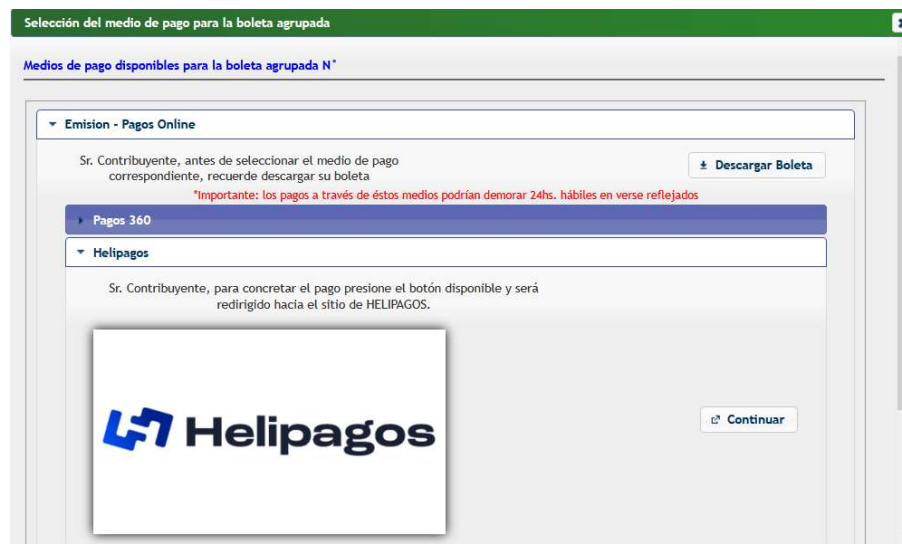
Selección del medio de pago para la boleta agrupada

Medios de pago disponibles para la boleta agrupada N°

Emision - Pagos Online

Sr. Contribuyente, antes de seleccionar el medio de pago correspondiente, recuerde descargar su boleta

Descargar Boleta

*Importante: los pagos a través de éstos medios podrían demorar 24hs. hábiles en verse reflejados

Pagos 360

Helipagos

Sr. Contribuyente, para concretar el pago presione el botón disponible y será redirigido hacia el sitio de HELIPAGOS.

Helipagos

Continuar